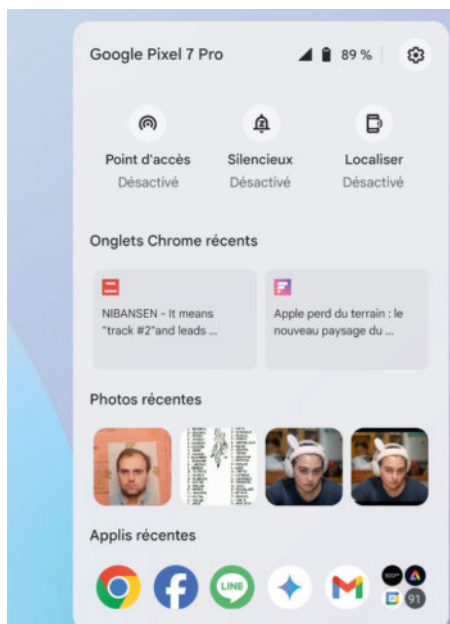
Google Pixel 7 Pro

89 %

Point d'accès
Désactivé

Silencieux
Désactivé

Localiser
Désactivé

Onglets Chrome récents

NIBANSEN - It means "track #2"and leads ...

Apple perd du terrain : le nouveau paysage du ...

Photos récentes

Applis récentes

LINE

91